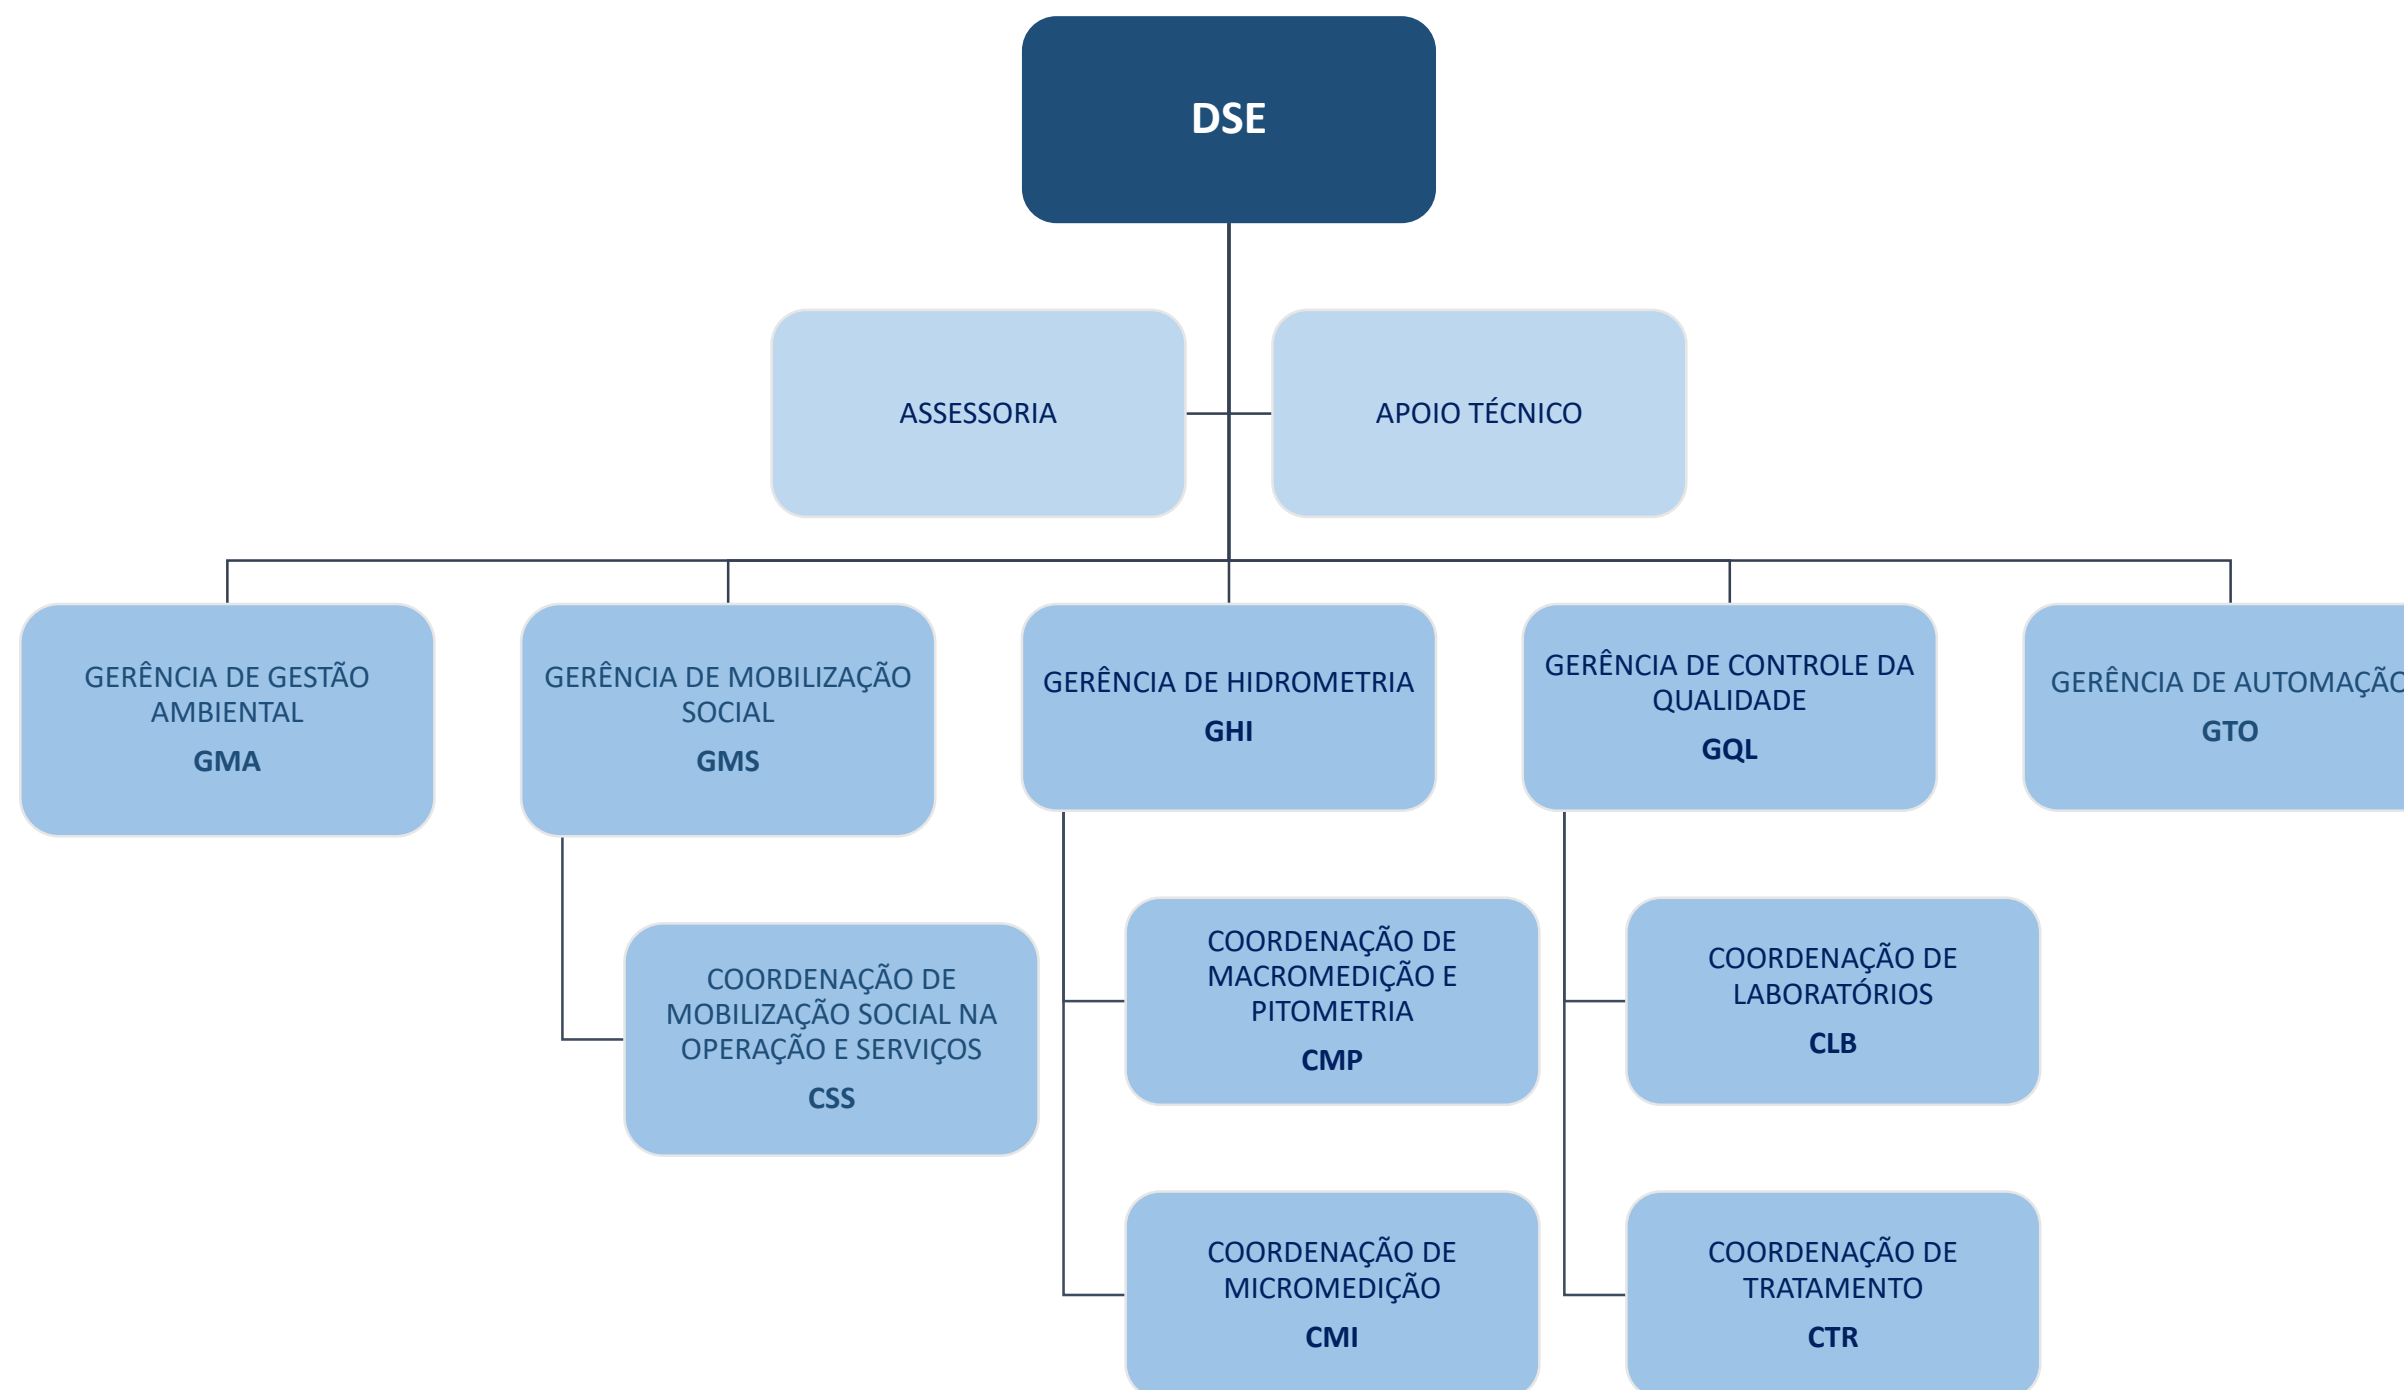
DSE

ASSESSORIA

APOIO TÉCNICO

GERÊNCIA DE GESTÃO AMBIENTAL
GMA

GERÊNCIA DE MOBILIZAÇÃO SOCIAL
GMS

GERÊNCIA DE HIDROMETRIA
GHI

GERÊNCIA DE CONTROLE DA QUALIDADE
GQL

GERÊNCIA DE AUTOMAÇÃ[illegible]
GTO

COORDENAÇÃO DE MOBILIZAÇÃO SOCIAL NA OPERAÇÃO E SERVIÇOS
CSS

COORDENAÇÃO DE MACROMEDIÇÃO E PITOMETRIA
CMP

COORDENAÇÃO DE MICROMEDIÇÃO
CMI

COORDENAÇÃO DE LABORATÓRIOS
CLB

COORDENAÇÃO DE TRATAMENTO
CTR